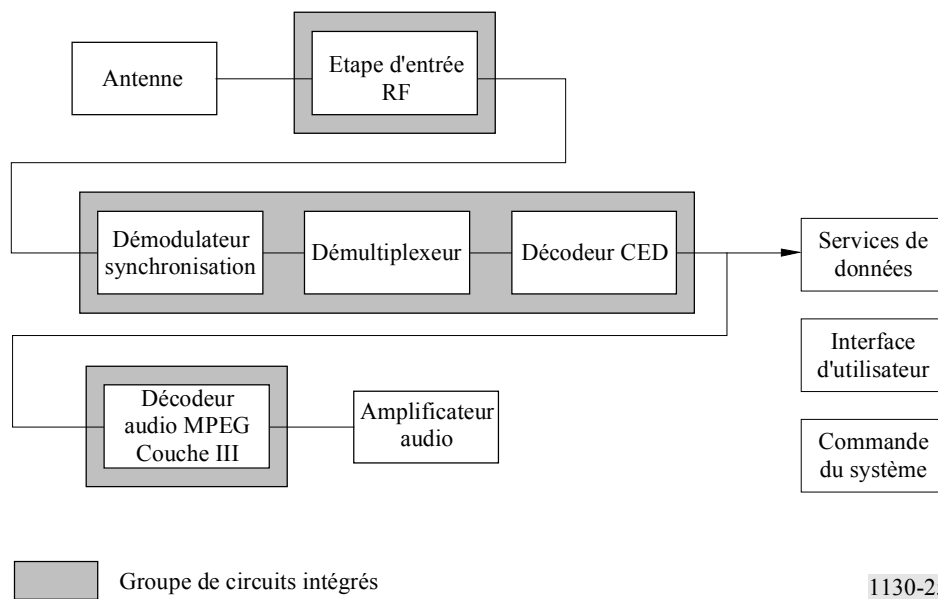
Antenne

Etape d'entrée RF

Démodulateur synchronisation

Démultiplexeur

Décodeur CED

Services de données

Interface d'utilisateur

Commande du système

Décodeur audio MPEG Couche III

Amplificateur audio

Groupe de circuits intégrés

1130-2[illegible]